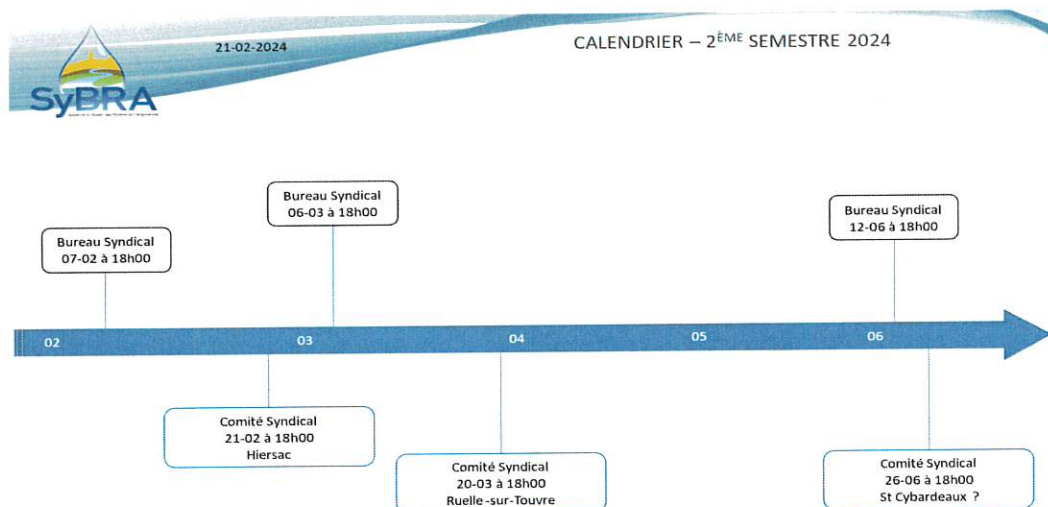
SyBRA

21-02-2024

CALENDRIER – 2$^{ÈME}$ SEMESTRE 2024

Bureau Syndical
06-03 à 18h00

Bureau Syndical
07-02 à 18h00

Bureau Syndical
12-06 à 18h00

02

03

04

05

06

Comité Syndical
21-02 à 18h00
Hiersac

Comité Syndical
20-03 à 18h00
Ruelle-sur-Touvre

Comité Syndical
26-06 à 18h00
St Cybardeaux ?